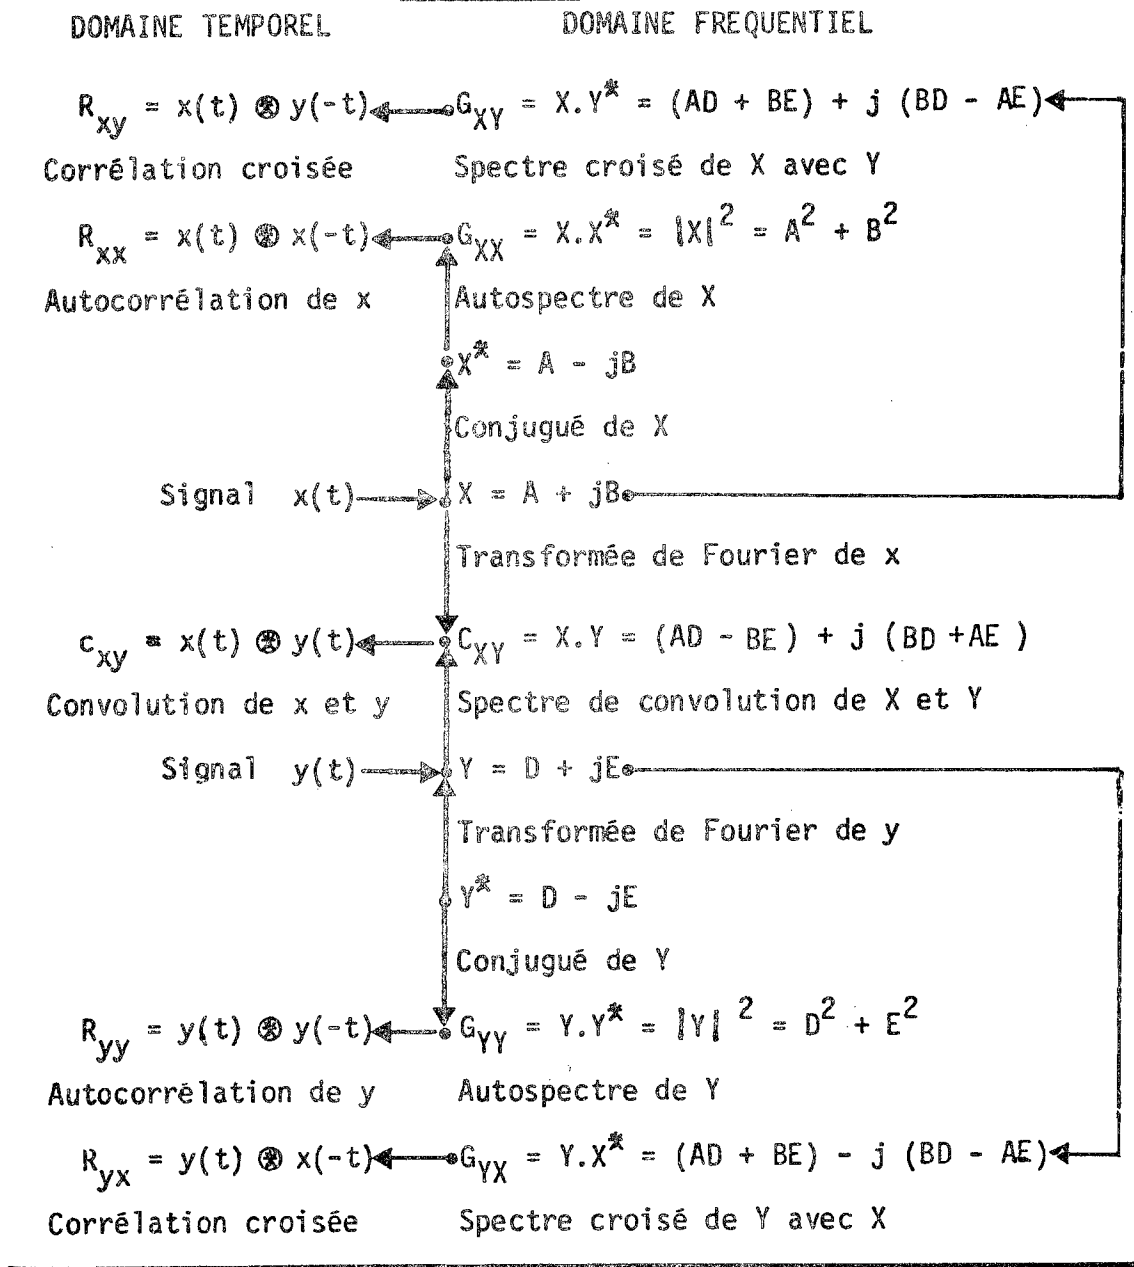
DOMAINE TEMPOREL

DOMAINE FREQUENTIEL

$R_{xy} = x(t) \circledast y(-t)$ $G_{XY} = X.Y^* = (AD + BE) + j\ (BD - AE)$

Corrélation croisée

Spectre croisé de X avec Y

$R_{xx} = x(t) \circledast x(-t)$ $G_{XX} = X.X^* = |X|^2 = A^2 + B^2$

Autocorrélation de x

Autospectre de X

$X^* = A - jB$

Conjugué de X

Signal $x(t)$ $X = A + jB$

Transformée de Fourier de x

$c_{xy} = x(t) \circledast y(t)$ $C_{XY} = X.Y = (AD - BE) + j\ (BD + AE)$

Convolution de x et y

Spectre de convolution de X et Y

Signal $y(t)$ $Y = D + jE$

Transformée de Fourier de y

$Y^* = D - jE$

Conjugué de Y

$R_{yy} = y(t) \circledast y(-t)$ $G_{YY} = Y.Y^* = |Y|^2 = D^2 + E^2$

Autocorrélation de y

Autospectre de Y

$R_{yx} = y(t) \circledast x(-t)$ $G_{YX} = Y.X^* = (AD + BE) - j\ (BD - AE)$

Corrélation croisée

Spectre croisé de Y avec X